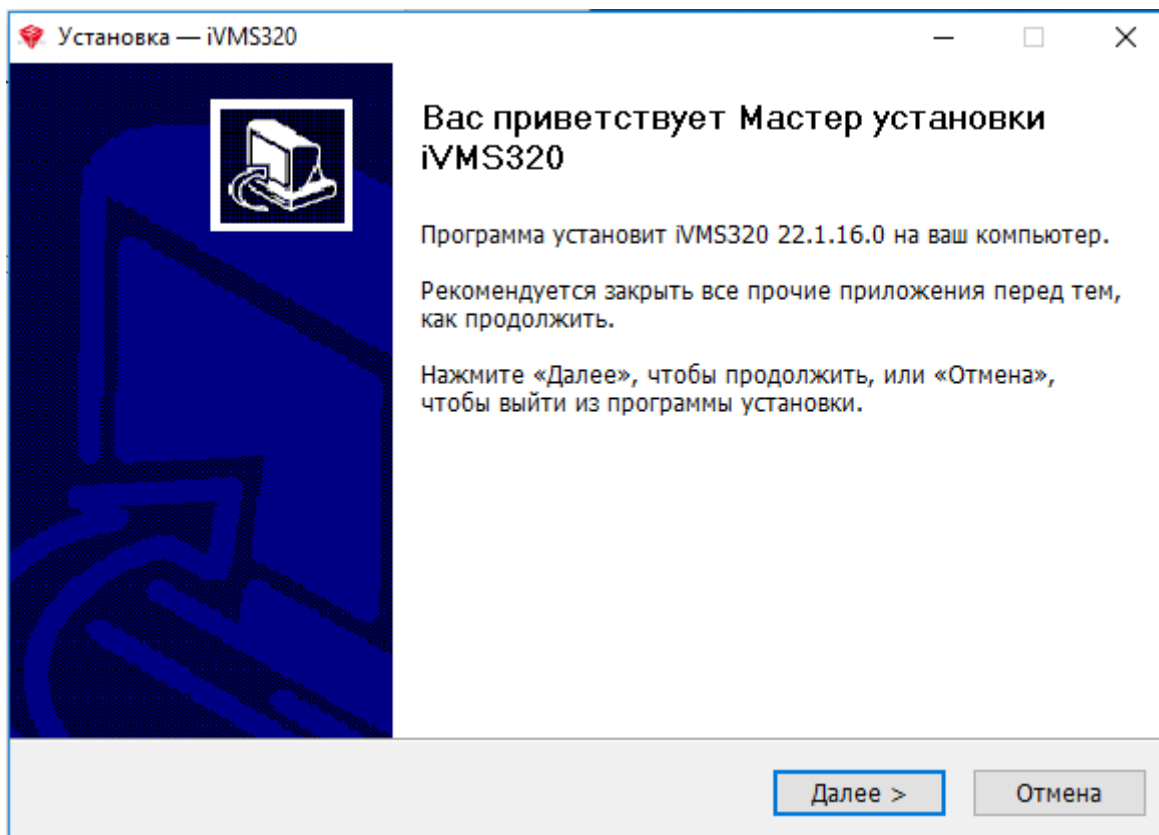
Установка — iVMS320

Вас приветствует Мастер установки iVMS320

Программа установит iVMS320 22.1.16.0 на ваш компьютер.

Рекомендуется закрыть все прочие приложения перед тем, как продолжить.

Нажмите «Далее», чтобы продолжить, или «Отмена», чтобы выйти из программы установки.

Далее >
Отмена